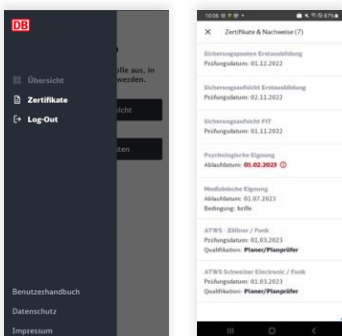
DB

Übersicht
Zertifikate
Log-Out

ille aus, in
werden.

sicht

sten

Benutzerhandbuch
Datenschutz
Impressum

10:06 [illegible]

Zertifikate & Nachweise (7)

Sicherungsposten Erstausbildung
Prüfungsdatum: 01.12.2022

Sicherungsaufsicht Erstausbildung
Prüfungsdatum: 02.11.2022

Sicherungsaufsicht FIT
Prüfungsdatum: 01.11.2022

Psychologische Eignung
Ablaufdatum: 01.02.2023

Medizinische Eignung
Ablaufdatum: 01.07.2023
Bedingung: brille

ATWS - Zöllner / Funk
Prüfungsdatum: 01.03.2023
Qualifikation: Planer/Planprüfer

ATWS Schweizer Electronic / Funk
Prüfungsdatum: 01.03.2023
Qualifikation: Planer/Planprüfer